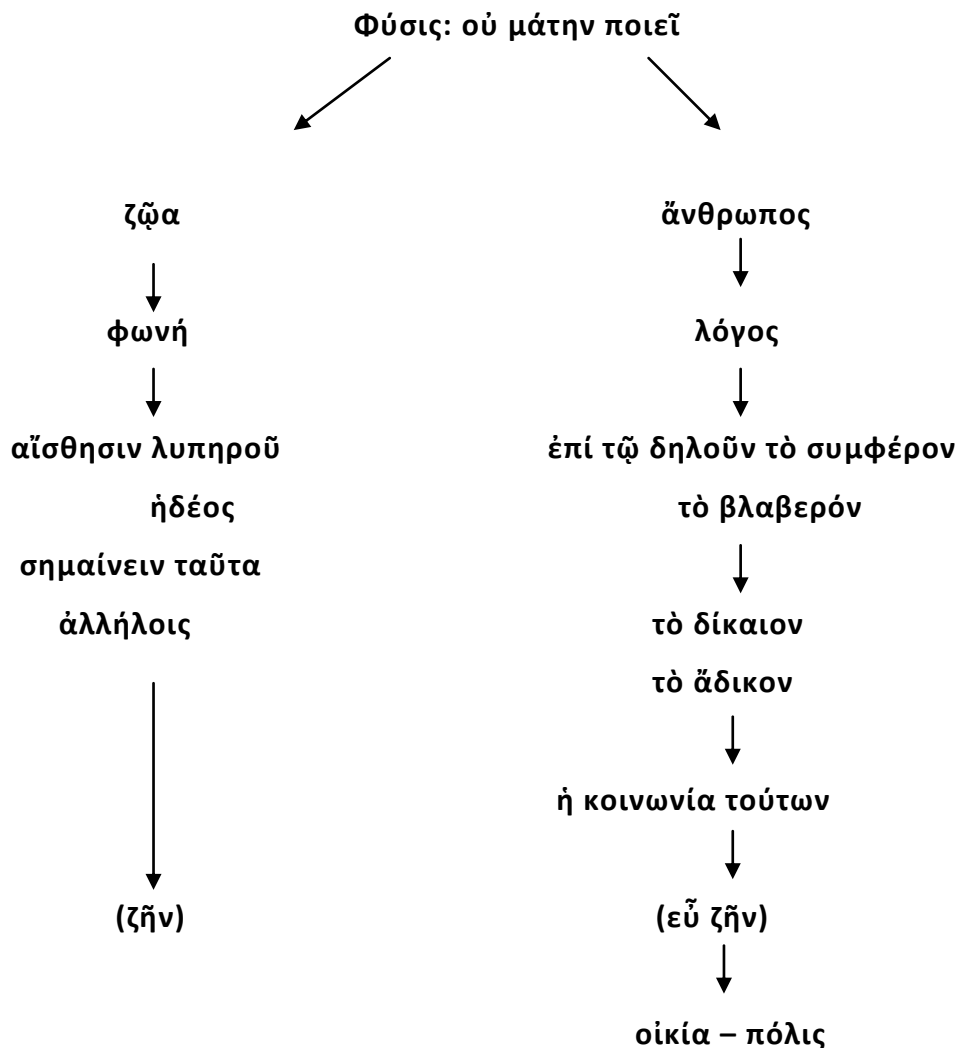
Φύσις: οὐ μάτην ποιεῖ

ζῷα

φωνή

αἴσθησιν λυπηροῦ ἡδέος σημαίνειν ταῦτα ἀλλήλοις

(ζῆν)

ἄνθρωπος

λόγος

ἐπί τῷ δηλοῦν τὸ συμφέρον τὸ βλαβερόν

τὸ δίκαιον τὸ ἄδικον

ἡ κοινωνία τούτων

(εὖ ζῆν)

οἰκία – πόλις